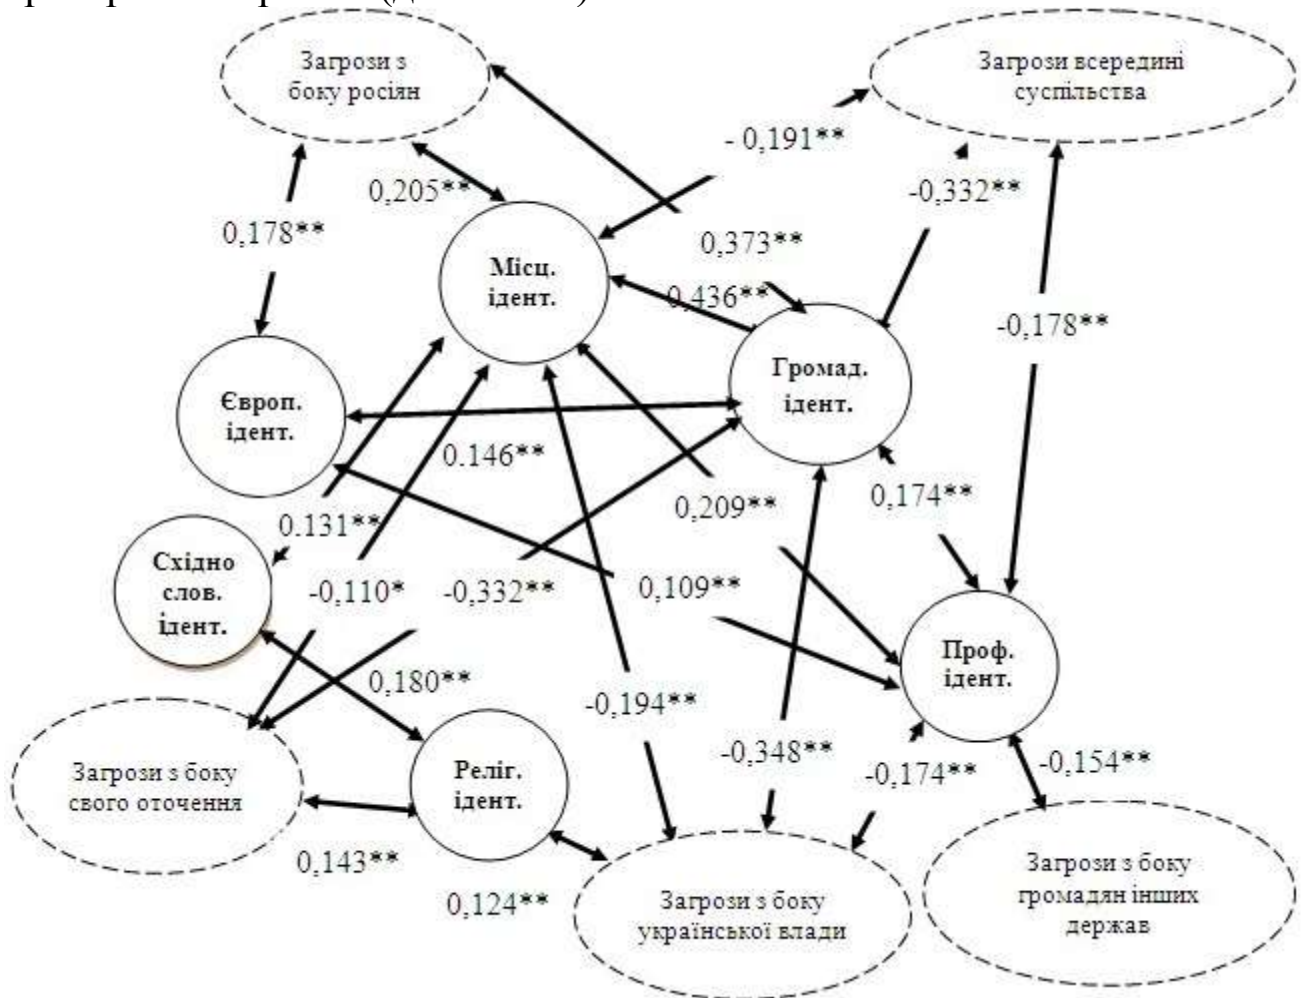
Загрози з боку росіян

Загрози всередині суспільства

- 0,191**

0,205**

-0,332**

0,178**

Місц. ідент.

0,373**

0,436**

-0,178**

Громад. ідент.

Європ. ідент.

0.146**

0,209**

0,174**

0.131**

Східно слов. ідент.

-0,110*

-0,332**

0,109**

Проф. ідент.

0,180**

-0,194**

-0,348**

-0,174**

-0,154**

Загрози з боку свого оточення

Реліг. ідент.

0,143**

0,124**

Загрози з боку української влади

Загрози з боку громадян інших держав